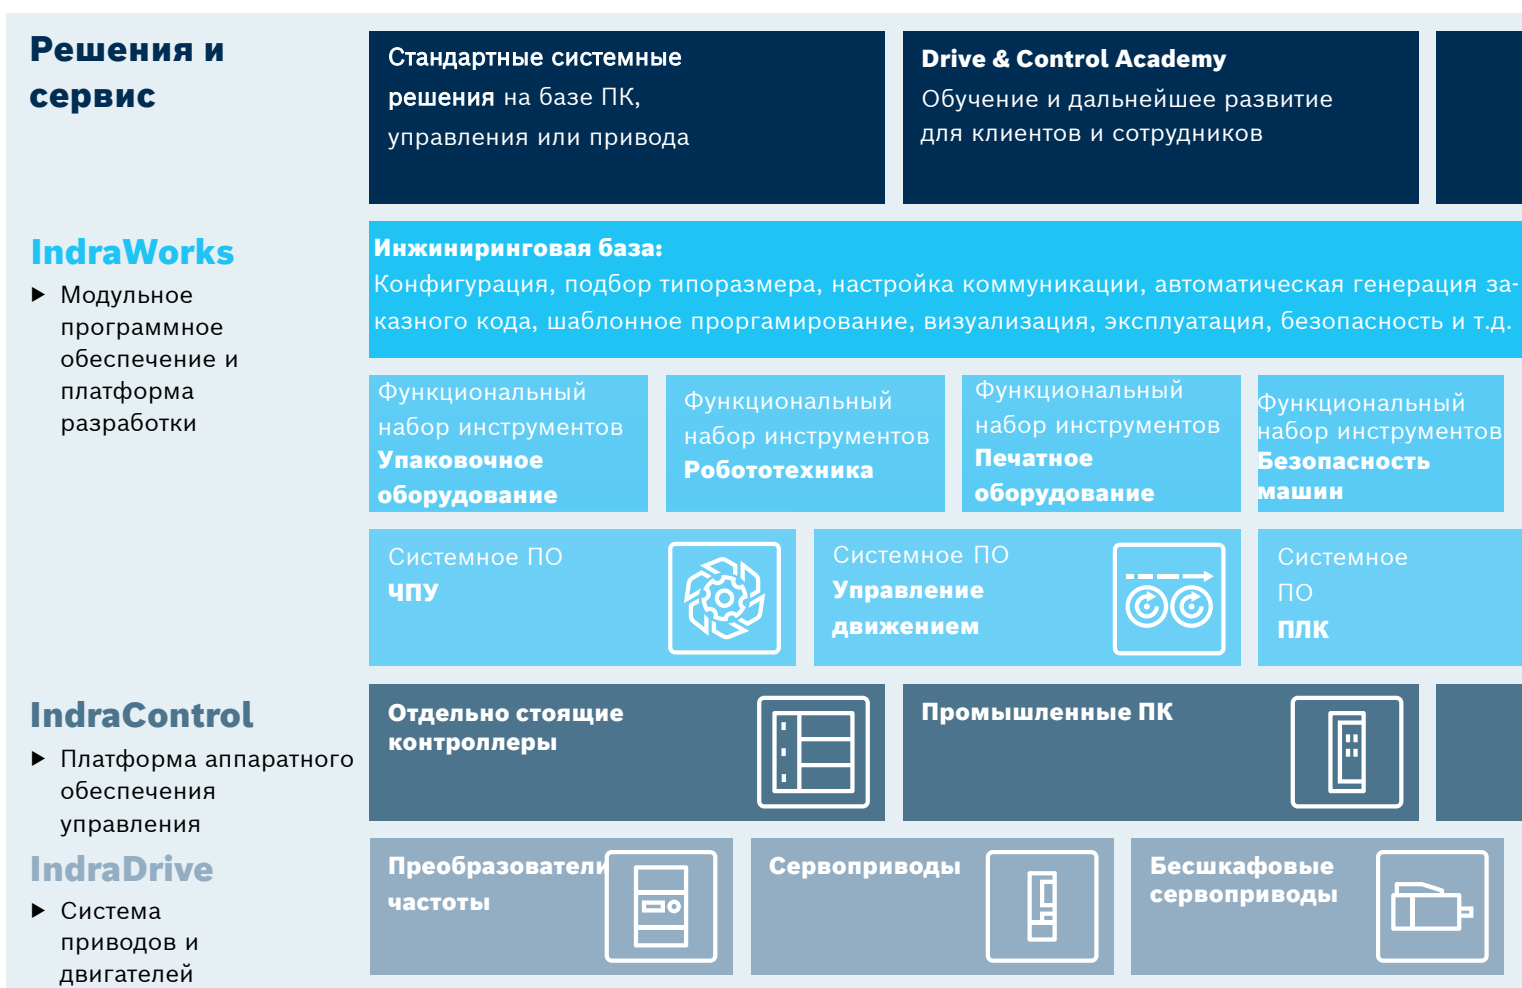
Решения и сервис

Стандартные системные решения на базе ПК, управления или привода

Drive & Control Academy
Обучение и дальнейшее развитие для клиентов и сотрудников

IndraWorks
▶ Модульное программное обеспечение и платформа разработки

Инжиниринговая база:
Конфигурация, подбор типоразмера, настройка коммуникации, автоматическая генерация заказного кода, шаблонное програмирование, визуализация, эксплуатация, безопасность и т.д.

Функциональный набор инструментов Упаковочное оборудование

Функциональный набор инструментов Робототехника

Функциональный набор инструментов Печатное оборудование

Функциональный набор инструментов Безопасность машин

Системное ПО ЧПУ

Системное ПО Управление движением

Системное ПО ПЛК

IndraControl
▶ Платформа аппаратного обеспечения управления

Отдельно стоящие контроллеры

Промышленные ПК

IndraDrive
▶ Система приводов и двигателей

Преобразователи частоты

Сервоприводы

Бесшкафовые сервоприводы